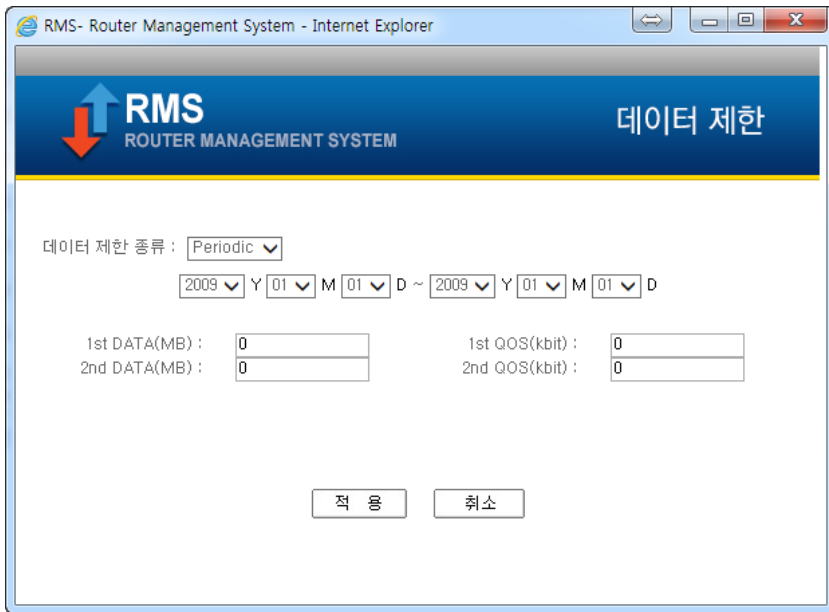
RMS- Router Management System - Internet Explorer

RMS
ROUTER MANAGEMENT SYSTEM

데이터 제한

데이터 제한 종류 : Periodic

2009 Y 01 M 01 D ~ 2009 Y 01 M 01 D

1st DATA(MB) : 0
2nd DATA(MB) : 0

1st QOS(kbit) : 0
2nd QOS(kbit) : 0

적 용 취소